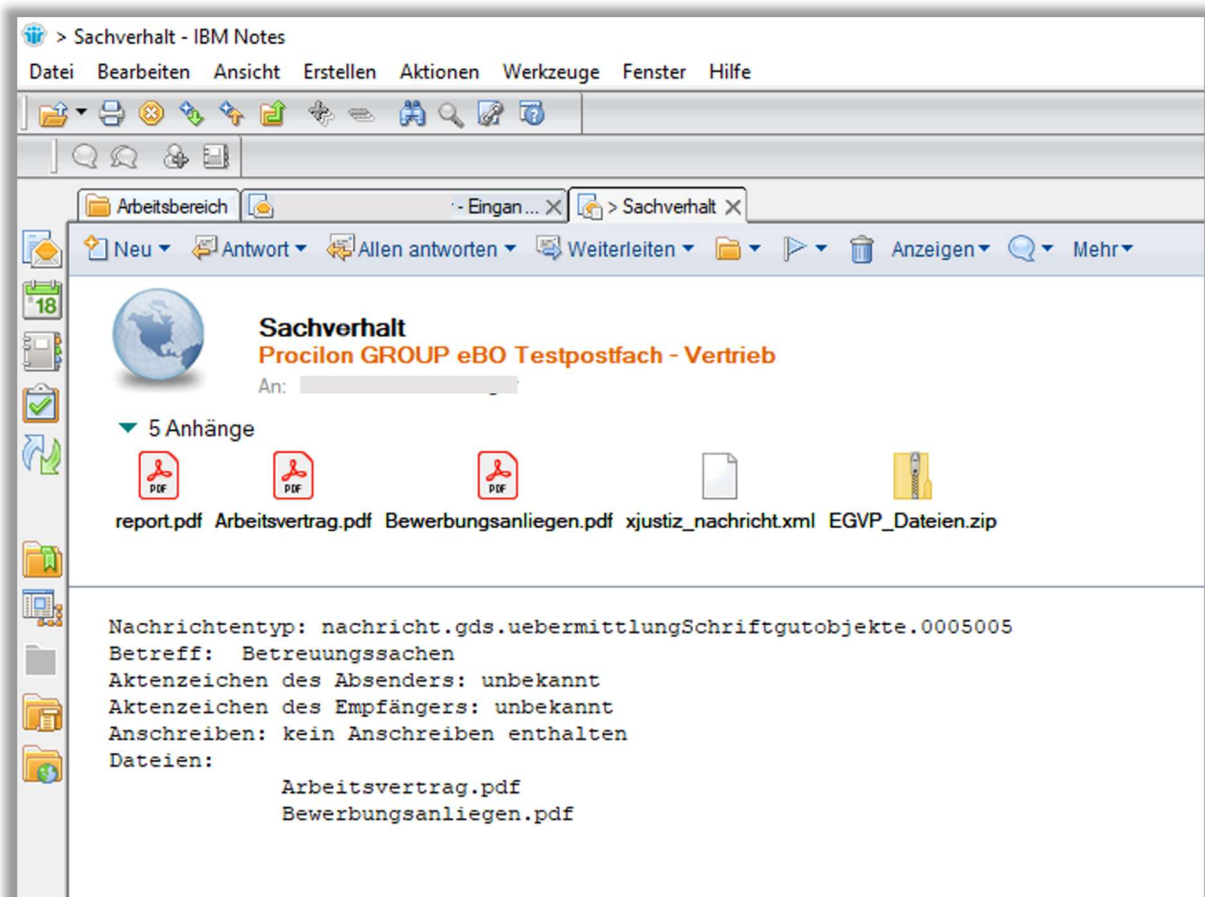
> Sachverhalt - IBM Notes

Datei Bearbeiten Ansicht Erstellen Aktionen Werkzeuge Fenster Hilfe

Arbeitsbereich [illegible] - Eingan... > Sachverhalt

Neu Antwort Allen antworten Weiterleiten Anzeigen Mehr

Sachverhalt
Procilon GROUP eBO Testpostfach - Vertrieb
An: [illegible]

5 Anhänge

PDF PDF PDF
report.pdf Arbeitsvertrag.pdf Bewerbungsanliegen.pdf xjustiz_nachricht.xml EGVP_Dateien.zip

Nachrichtentyp: nachricht.gds.uebermittlungSchriftgutobjekte.0005005
Betreff: Betreuungssachen
Aktenzeichen des Absenders: unbekannt
Aktenzeichen des Empfängers: unbekannt
Anschreiben: kein Anschreiben enthalten
Dateien:
Arbeitsvertrag.pdf
Bewerbungsanliegen.pdf